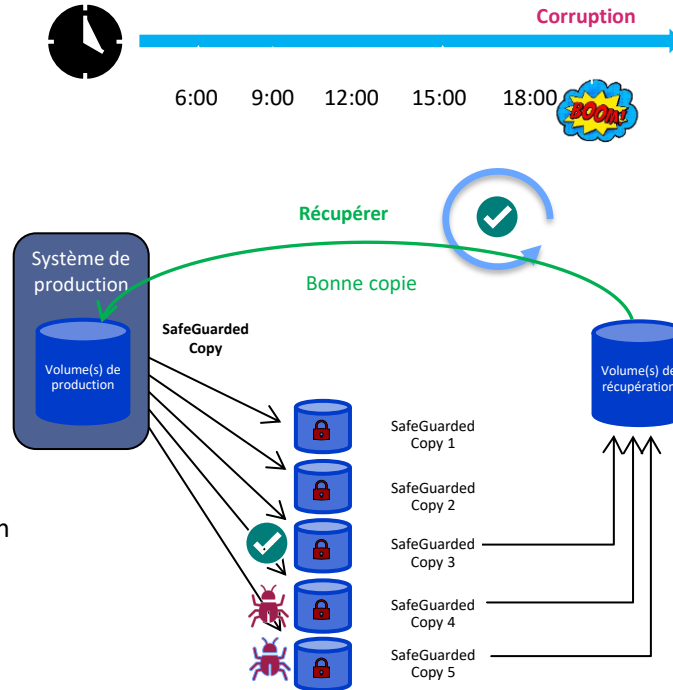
Corruption

6:00 9:00 12:00 15:00 18:00

BOOM!

Récupérer

Système de production

Bonne copie

SafeGuarded Copy

Volume(s) de production

Volume(s) de récupération

SafeGuarded Copy 1

SafeGuarded Copy 2

SafeGuarded Copy 3

SafeGuarded Copy 4

SafeGuarded Copy 5

n